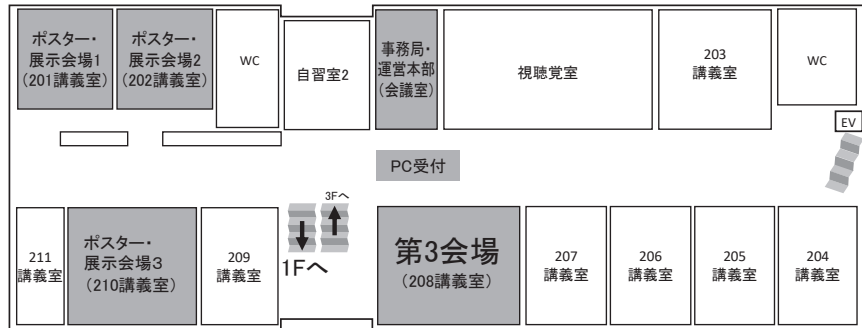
ポスター・展示会場1
(201講義室)

ポスター・展示会場2
(202講義室)

WC

自習室2

事務局・運営本部
(会議室)

視聴覚室

203
講義室

WC

EV

PC受付

3Fへ

1Fへ

211
講義室

ポスター・展示会場3
(210講義室)

209
講義室

第3会場
(208講義室)

207
講義室

206
講義室

205
講義室

204
講義室